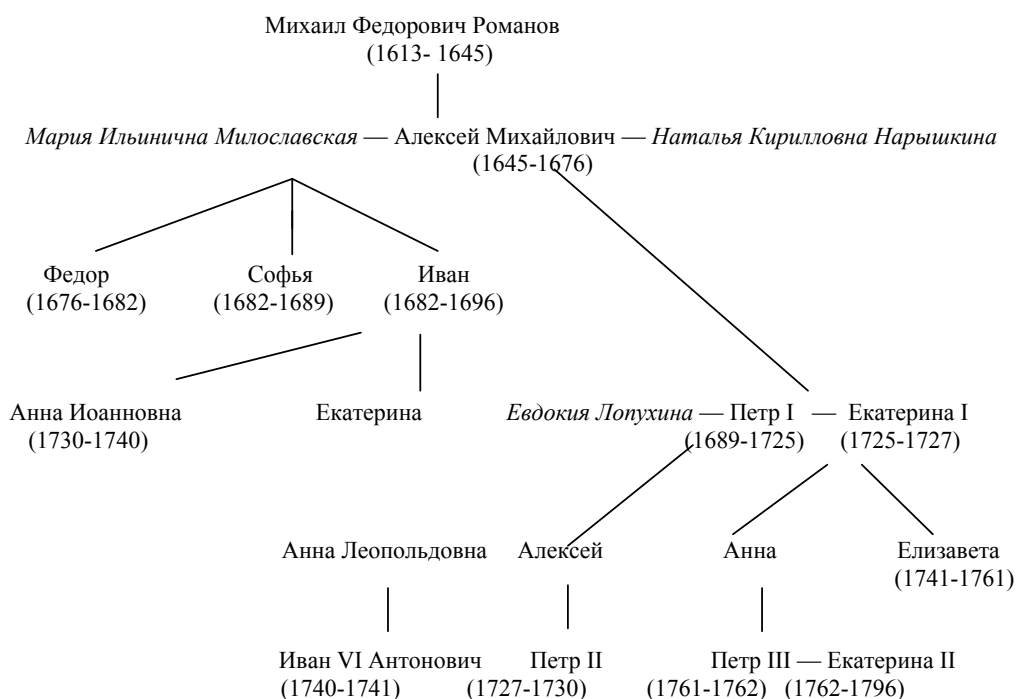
Михаил Федорович Романов
(1613- 1645)

*Мария Ильинична Милославская* — Алексей Михайлович — *Наталья Кирилловна Нарышкина*
(1645-1676)

Федор
(1676-1682)

Софья
(1682-1689)

Иван
(1682-1696)

Анна Иоанновна
(1730-1740)

Екатерина

*Евдокия Лопухина* — Петр I — Екатерина I
(1689-1725) (1725-1727)

Анна Леопольдовна

Алексей

Анна

Елизавета
(1741-1761)

Иван VI Антонович
(1740-1741)

Петр II
(1727-1730)

Петр III — Екатерина II
(1761-1762) (1762-1796)